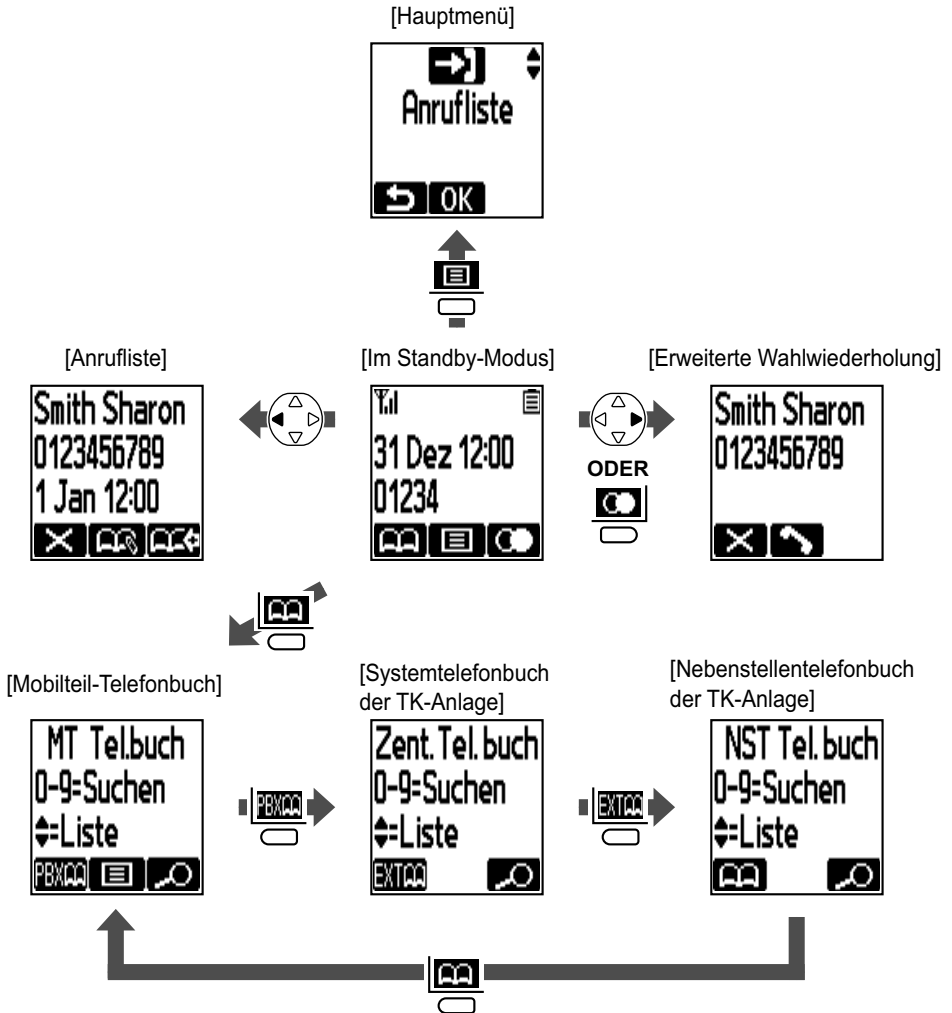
[Hauptmenü]

Anrufliste

OK

[Anrufliste]

Smith Sharon
0123456789
1 Jan 12:00

[Im Standby-Modus]

31 Dez 12:00
01234

[Erweiterte Wahlwiederholung]

ODER

Smith Sharon
0123456789

[Mobilteil-Telefonbuch]

MT Tel.buch
0-9=Suchen
⇕=Liste

PBX

[Systemtelefonbuch der TK-Anlage]

Zent. Tel. buch
0-9=Suchen
⇕=Liste

EXT

PBX

[Nebenstellentelefonbuch der TK-Anlage]

NST Tel. buch
0-9=Suchen
⇕=Liste

EXT